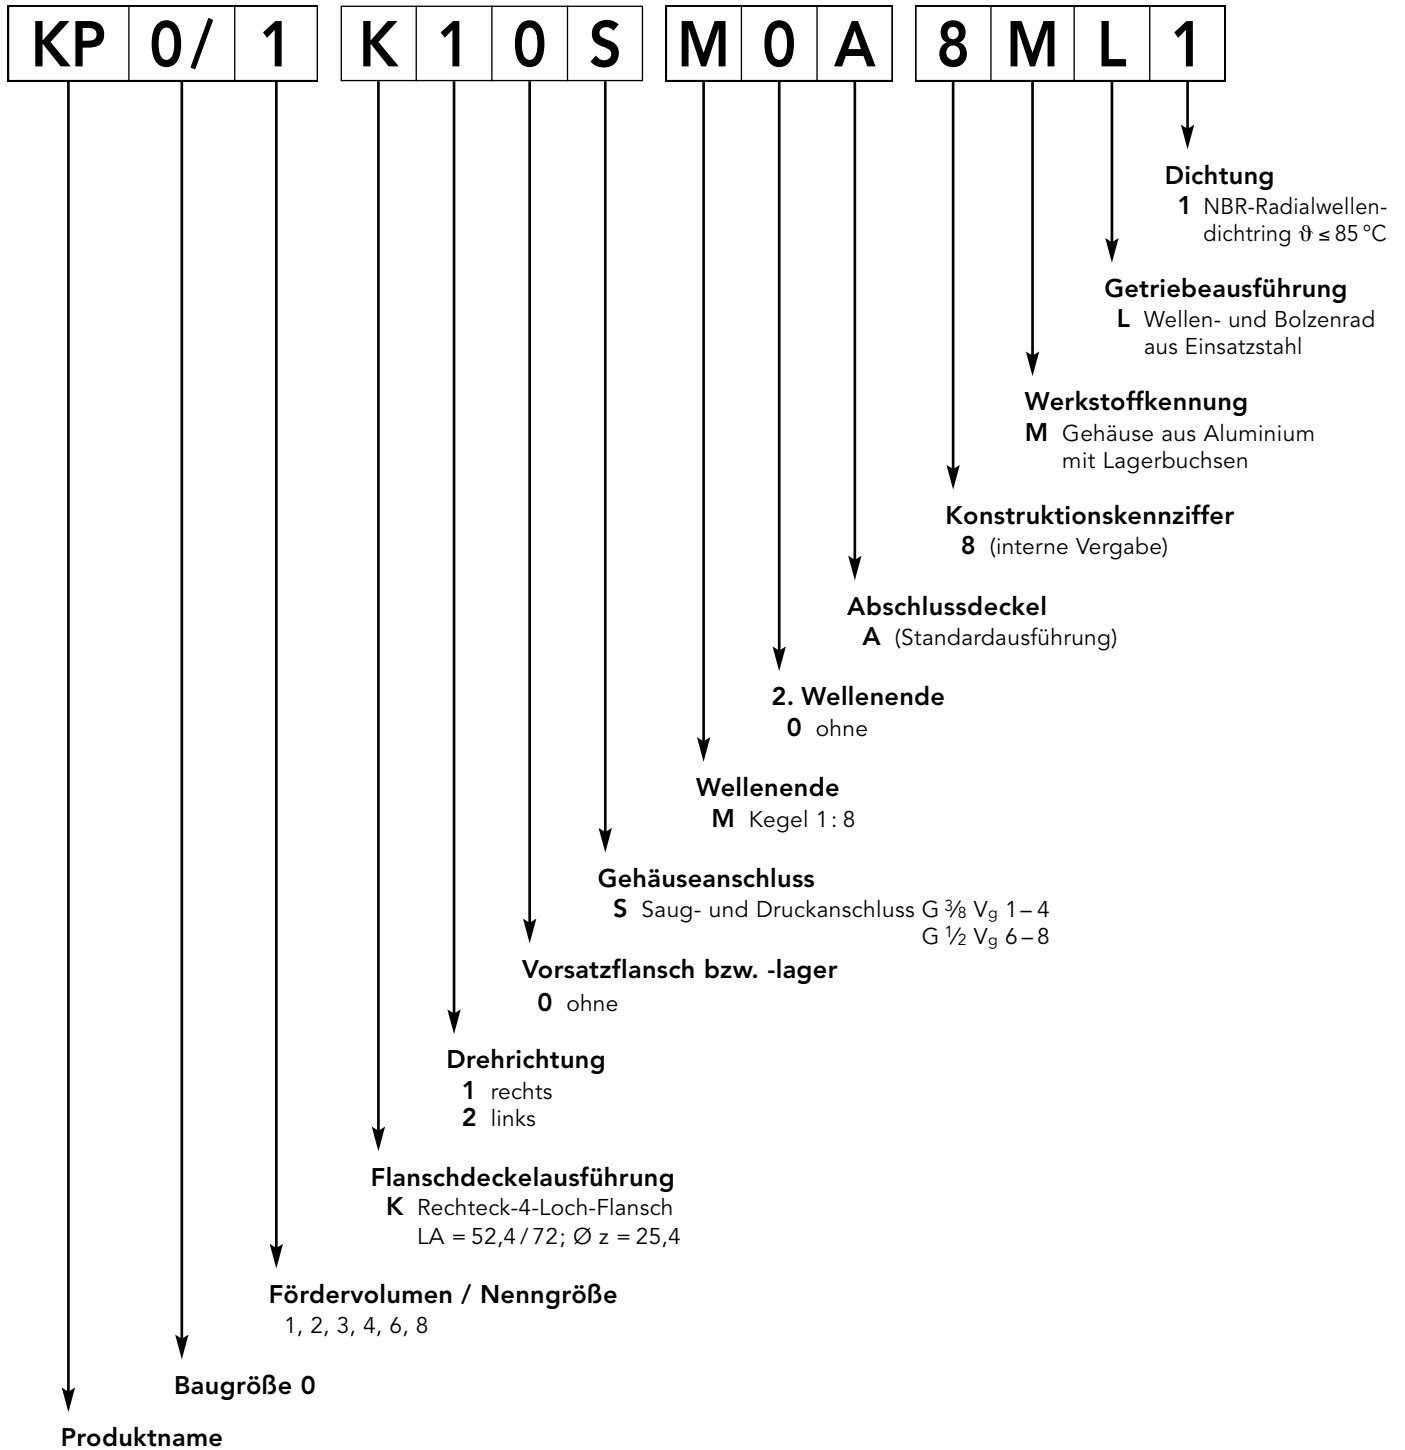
| KP | 0/ | 1 |
|---|---|---|

| K | 1 | 0 | S |
|---|---|---|---|

| M | 0 | A |
|---|---|---|

| 8 | M | L | 1 |
|---|---|---|---|

Dichtung
1 NBR-Radialwellendichtring $\vartheta \leq 85$ °C

Getriebeausführung
L Wellen- und Bolzenrad aus Einsatzstahl

Werkstoffkennung
M Gehäuse aus Aluminium mit Lagerbuchsen

Konstruktionskennziffer
8 (interne Vergabe)

Abschlussdeckel
A (Standardausführung)

2. Wellenende
0 ohne

Wellenende
M Kegel 1 : 8

Gehäuseanschluss
S Saug- und Druckanschluss G $\frac{3}{8}$ $V_g$ 1 – 4
G $\frac{1}{2}$ $V_g$ 6 – 8

Vorsatzflansch bzw. -lager
0 ohne

Drehrichtung
1 rechts
2 links

Flanschdeckelausführung
K Rechteck-4-Loch-Flansch
LA = 52,4 / 72; Ø z = 25,4

Fördervolumen / Nenngröße
1, 2, 3, 4, 6, 8

Baugröße 0

Produktname